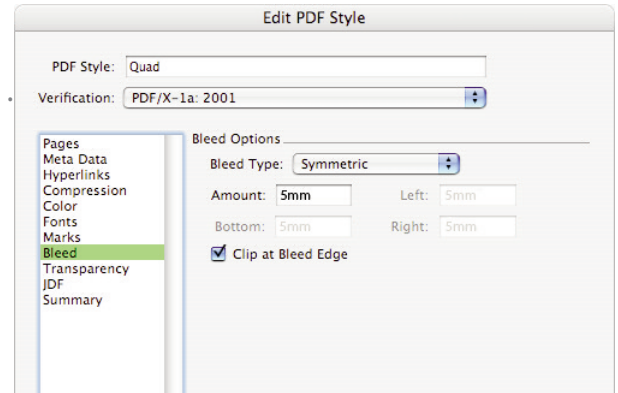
Edit PDF Style

PDF Style: Quad

Verification: PDF/X-1a: 2001

Pages
Meta Data
Hyperlinks
Compression
Color
Fonts
Marks
Bleed
Transparency
JDF
Summary

Bleed Options

Bleed Type: Symmetric

Amount: 5mm
Left: 5mm
Bottom: 5mm
Right: 5mm

Clip at Bleed Edge